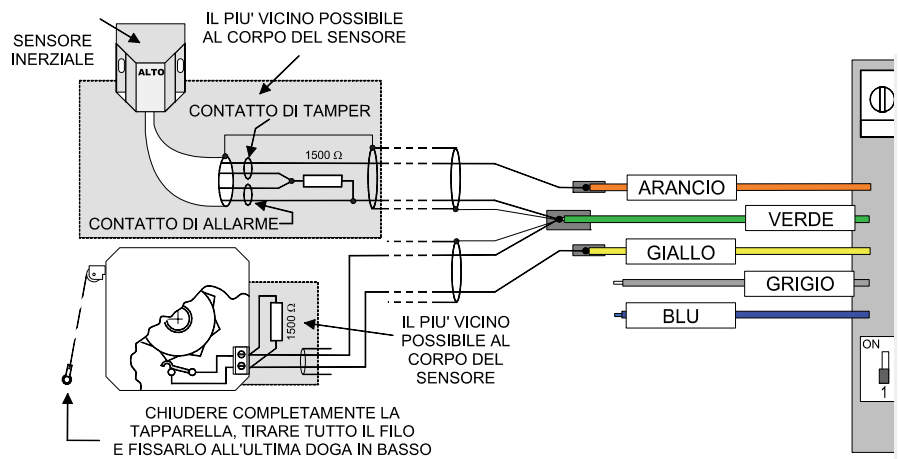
SENSORE INERZIALE

ALTO

IL PIU' VICINO POSSIBILE AL CORPO DEL SENSORE

CONTATTO DI TAMPER

1500 Ω

CONTATTO DI ALLARME

ARANCIO

VERDE

GIALLO

GRIGIO

BLU

1500 Ω

IL PIU' VICINO POSSIBILE AL CORPO DEL SENSORE

ON

1

CHIUDERE COMPLETAMENTE LA TAPPARELLA, TIRARE TUTTO IL FILO E FISSARLO ALL'ULTIMA DOGA IN BASSO